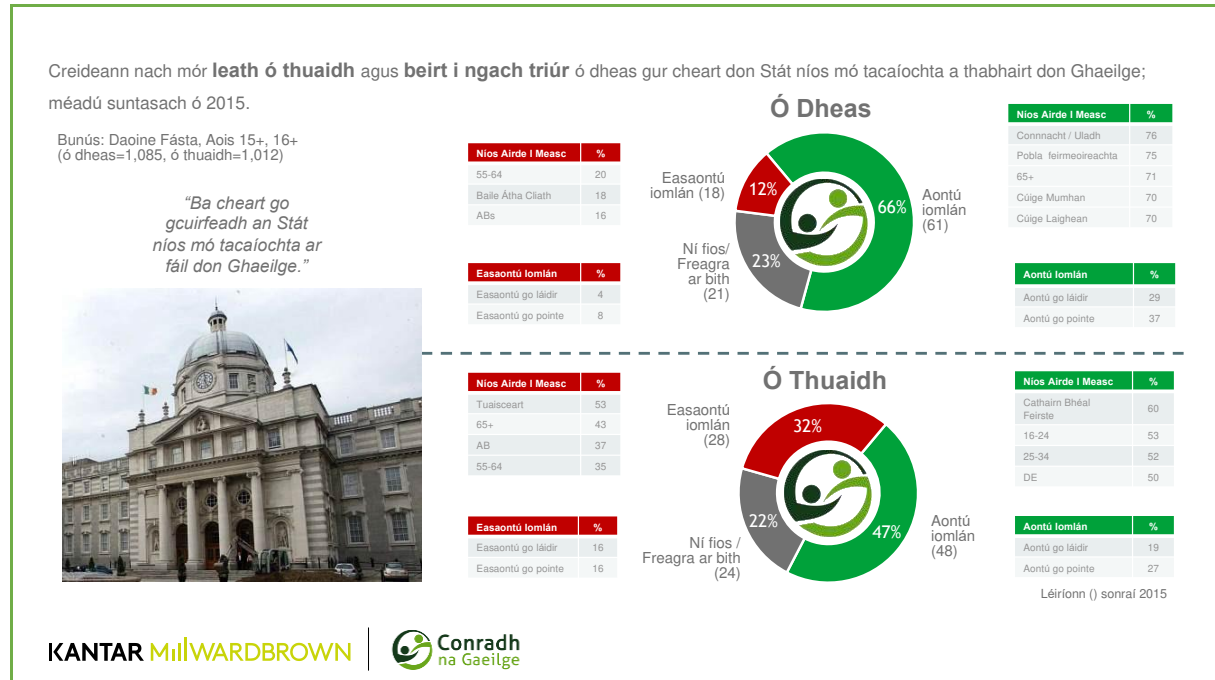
Creideann nach mór **leath ó thuaidh** agus **beirt i ngach triúr** ó dheas gur cheart don Stát níos mó tacaíochta a thabhairt don Ghaeilge; méadú suntasach ó 2015.

Bunús: Daoine Fásta, Aois 15+, 16+ (ó dheas=1,085, ó thuaidh=1,012)

*"Ba cheart go gcuirfeadh an Stát níos mó tacaíochta ar fáil don Ghaeilge."*

Ó Dheas

| Níos Airde I Measc | % |
|---|---|
| 55-64 | 20 |
| Baile Átha Cliath | 18 |
| ABs | 16 |

| Easaontú Iomlán | % |
|---|---|
| Easaontú go láidir | 4 |
| Easaontú go pointe | 8 |

Easaontú iomlán (18) 12%

Ní fios/ Freagra ar bith (21) 23%

66% Aontú iomlán (61)

| Níos Airde I Measc | % |
|---|---|
| Connnacht / Uladh | 76 |
| Pobla feirmeoireachta | 75 |
| 65+ | 71 |
| Cúige Mumhan | 70 |
| Cúige Laighean | 70 |

| Aontú Iomlán | % |
|---|---|
| Aontú go láidir | 29 |
| Aontú go pointe | 37 |

Ó Thuaidh

| Níos Airde I Measc | % |
|---|---|
| Tuaisceart | 53 |
| 65+ | 43 |
| AB | 37 |
| 55-64 | 35 |

| Easaontú Iomlán | % |
|---|---|
| Easaontú go láidir | 16 |
| Easaontú go pointe | 16 |

Easaontú iomlán (28) 32%

Ní fios / Freagra ar bith (24) 22%

47% Aontú iomlán (48)

| Níos Airde I Measc | % |
|---|---|
| Cathairn Bhéal Feirste | 60 |
| 16-24 | 53 |
| 25-34 | 52 |
| DE | 50 |

| Aontú Iomlán | % |
|---|---|
| Aontú go láidir | 19 |
| Aontú go pointe | 27 |

Léiríonn () sonraí 2015

KANTAR MILLWARDBROWN

Conradh na Gaeilge